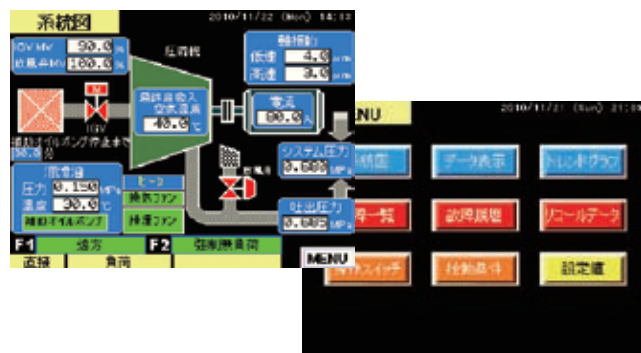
系統図
2010/11/22 (Mon) 14:1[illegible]
IGV MV 90.0 %
放風弁MV 100.0 %
圧縮機
振動
低速 4.0
高速 3.0
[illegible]
吐出空気温度 40.0 ℃
電流 90.0 A
補助オイルポンプ停止まで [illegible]
IGV
潤滑油
圧力 0.150 MPa
温度 30.0 ℃
補助オイルポンプ
ヒータ
換気ファン
排風ファン
システム圧力 0.500 MPa
吐出圧力 0.580 MPa
F1 操方
F2 強制無負荷
直接 負荷
MENU
2010/11/21 (Sun) 21:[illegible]
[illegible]統図
データ表示
トレンドグラフ
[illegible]障一覧
故障履歴
リコールデータ
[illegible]スイッチ
稼動条件
設定値
MENU